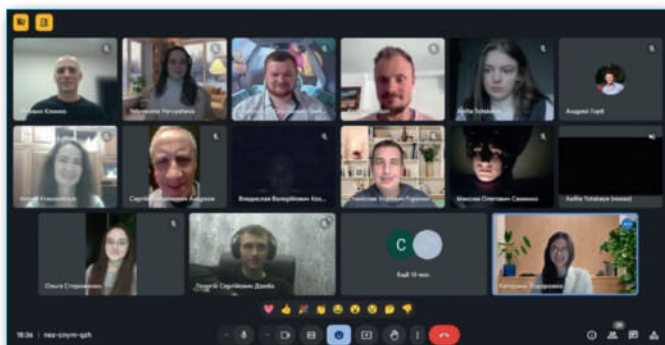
Роман Клевин

Yekaterina Paryushkina

Aelita Tolabaeva

Андрей Горб

Сергей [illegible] Андреев

Владислав Валерьевич Коз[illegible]

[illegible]

Максим Олегович Семенов

Aelita Tolabaeva (номер)

Ольга Старикова

Георгий Сергеевич Davydov

C

Ещё 13 чел.

Катерина Федорова

18:34 | ney-cnym-qzh

13